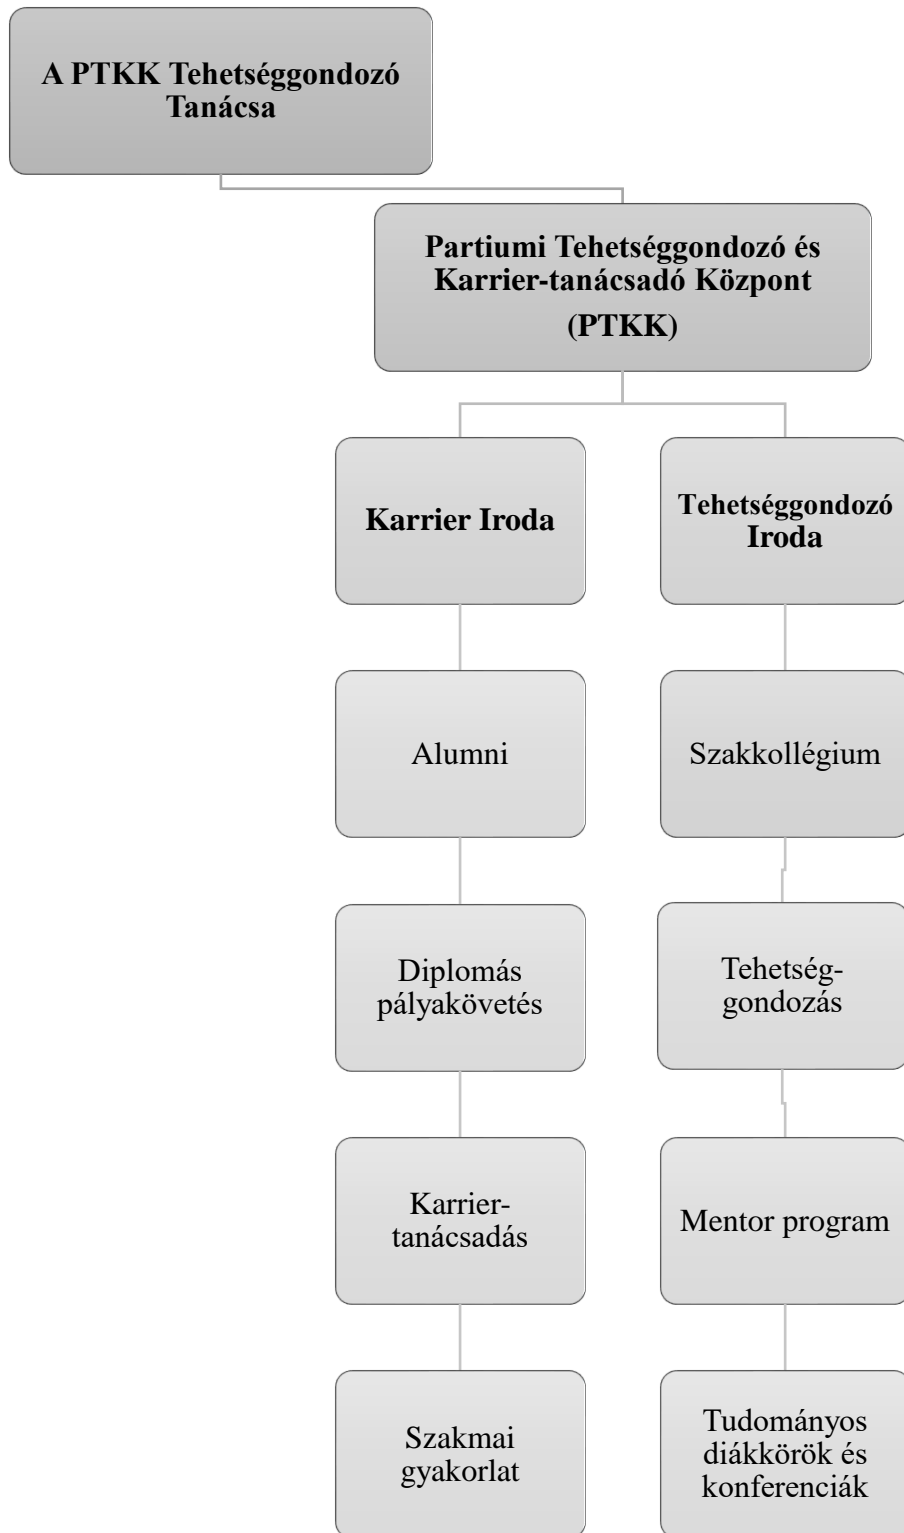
A PTKK Tehetséggondozó Tanácsa

Partiumi Tehetséggondozó és Karrier-tanácsadó Központ (PTKK)

Karrier Iroda

Alumni

Diplomás pályakövetés

Karrier-tanácsadás

Szakmai gyakorlat

Tehetséggondozó Iroda

Szakkollégium

Tehetség-gondozás

Mentor program

Tudományos diákkörök és konferenciák